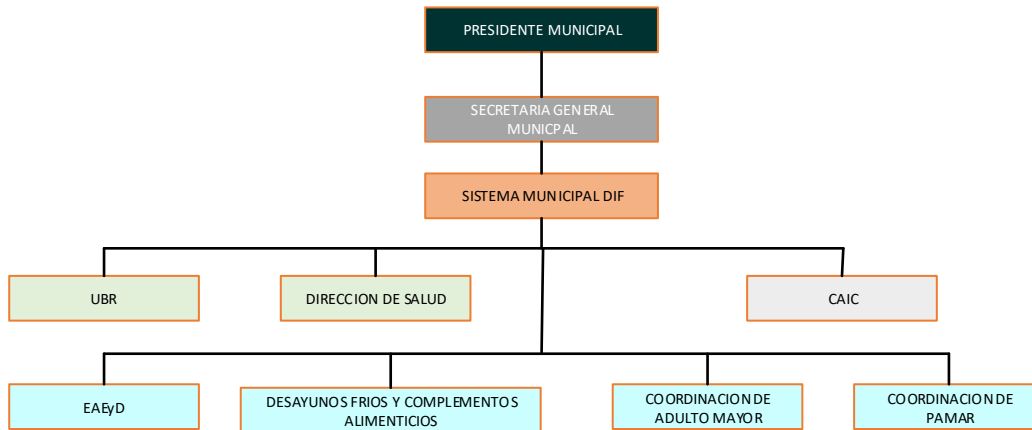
PRESIDENTE MUNICIPAL

SECRETARIA GENERAL MUNICPAL

SISTEMA MUNICIPAL DIF

UBR

DIRECCION DE SALUD

CAIC

EAEyD

DESAYUNOS FRIOS Y COMPLEMENTOS ALIMENTICIOS

COORDINACION DE ADULTO MAYOR

COORDINACION DE PAMAR